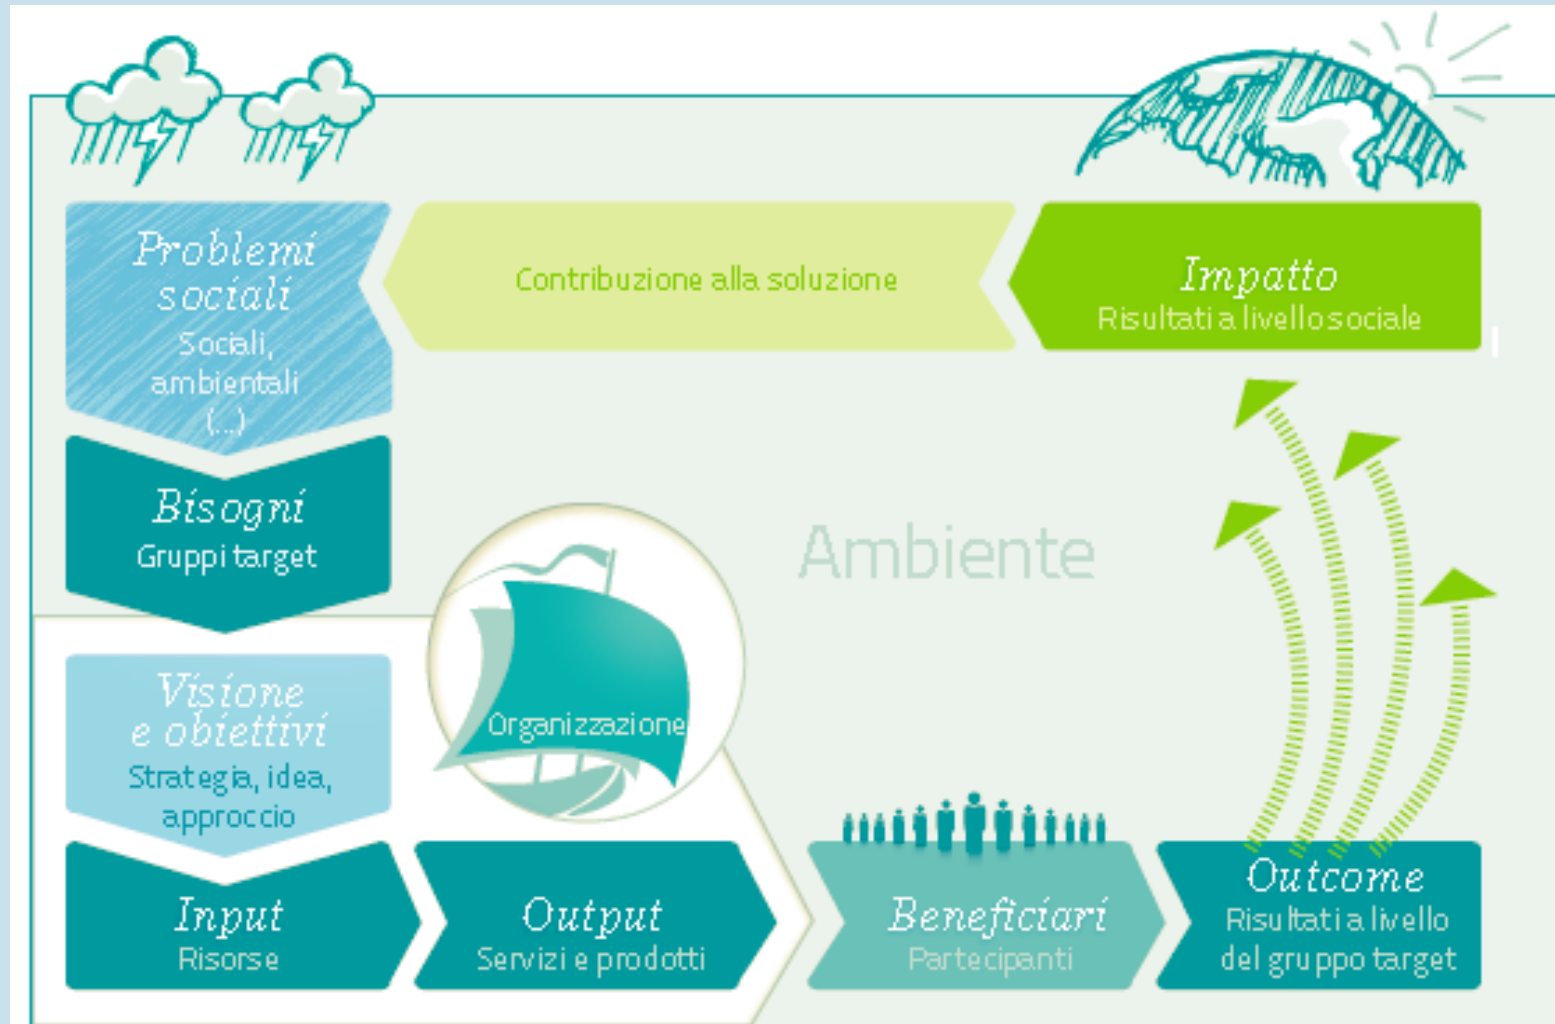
Problemi sociali
Sociali, ambientali (...)

Contribuzione alla soluzione

Impatto
Risultati a livello sociale

Bisogni
Gruppi target

Ambiente

Organizzazione

Visione e obiettivi
Strategia, idea, approccio

Input
Risorse

Output
Servizi e prodotti

Beneficiari
Partecipanti

Outcome
Risultati a livello del gruppo target